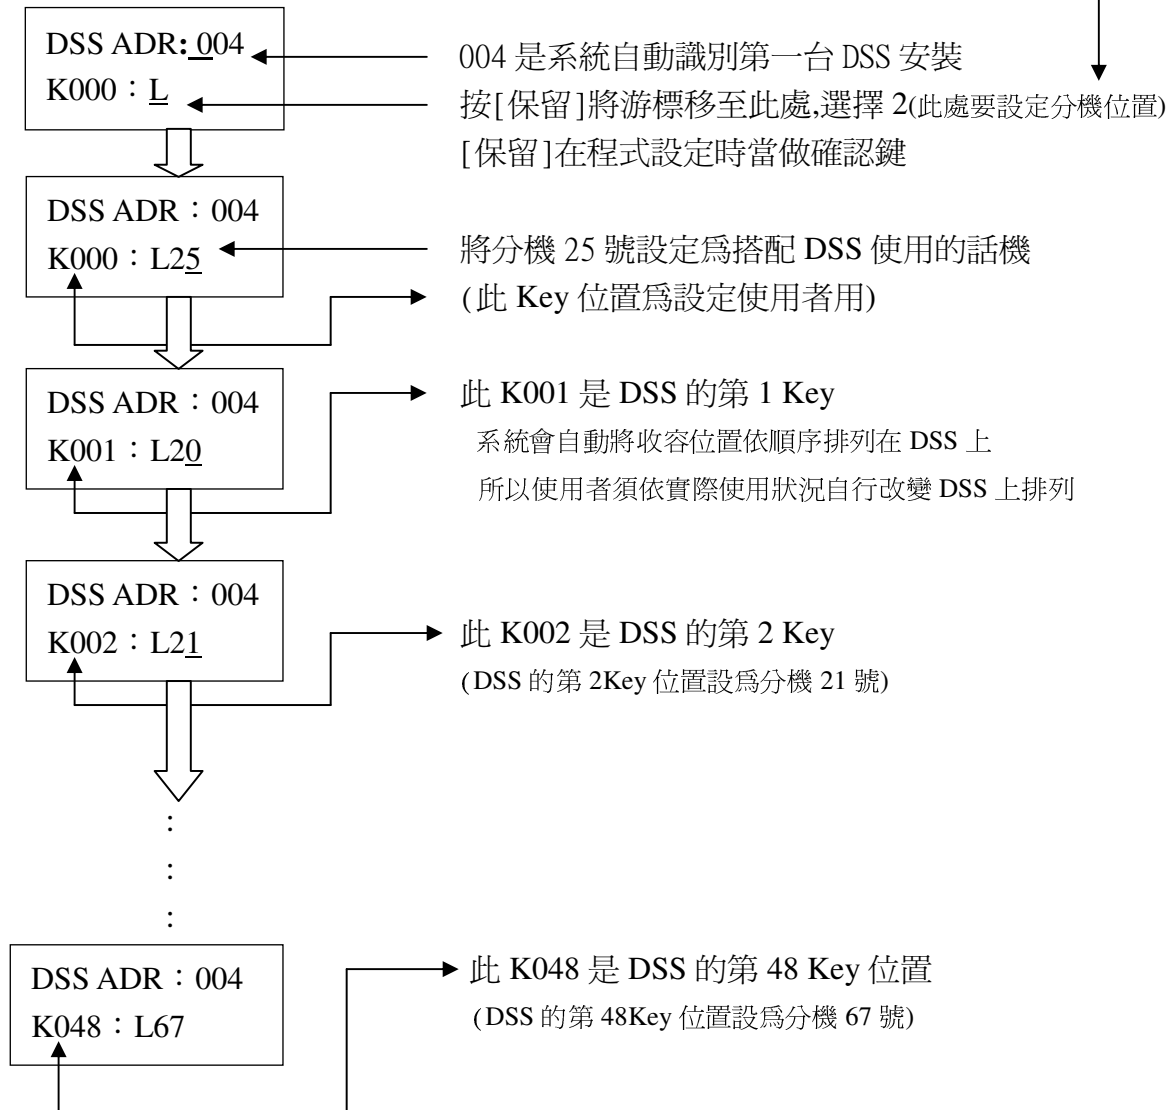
DSS ADR: 004
K000：L

004 是系統自動識別第一台 DSS 安裝
按[保留]將游標移至此處,選擇 2(此處要設定分機位置)
[保留]在程式設定時當做確認鍵

DSS ADR：004
K000：L25

將分機 25 號設定爲搭配 DSS 使用的話機
(此 Key 位置爲設定使用者用)

DSS ADR：004
K001：L20

此 K001 是 DSS 的第 1 Key
系統會自動將收容位置依順序排列在 DSS 上
所以使用者須依實際使用狀況自行改變 DSS 上排列

DSS ADR：004
K002：L21

此 K002 是 DSS 的第 2 Key
(DSS 的第 2Key 位置設爲分機 21 號)

:
:
:

DSS ADR：004
K048：L67

此 K048 是 DSS 的第 48 Key 位置
(DSS 的第 48Key 位置設爲分機 67 號)